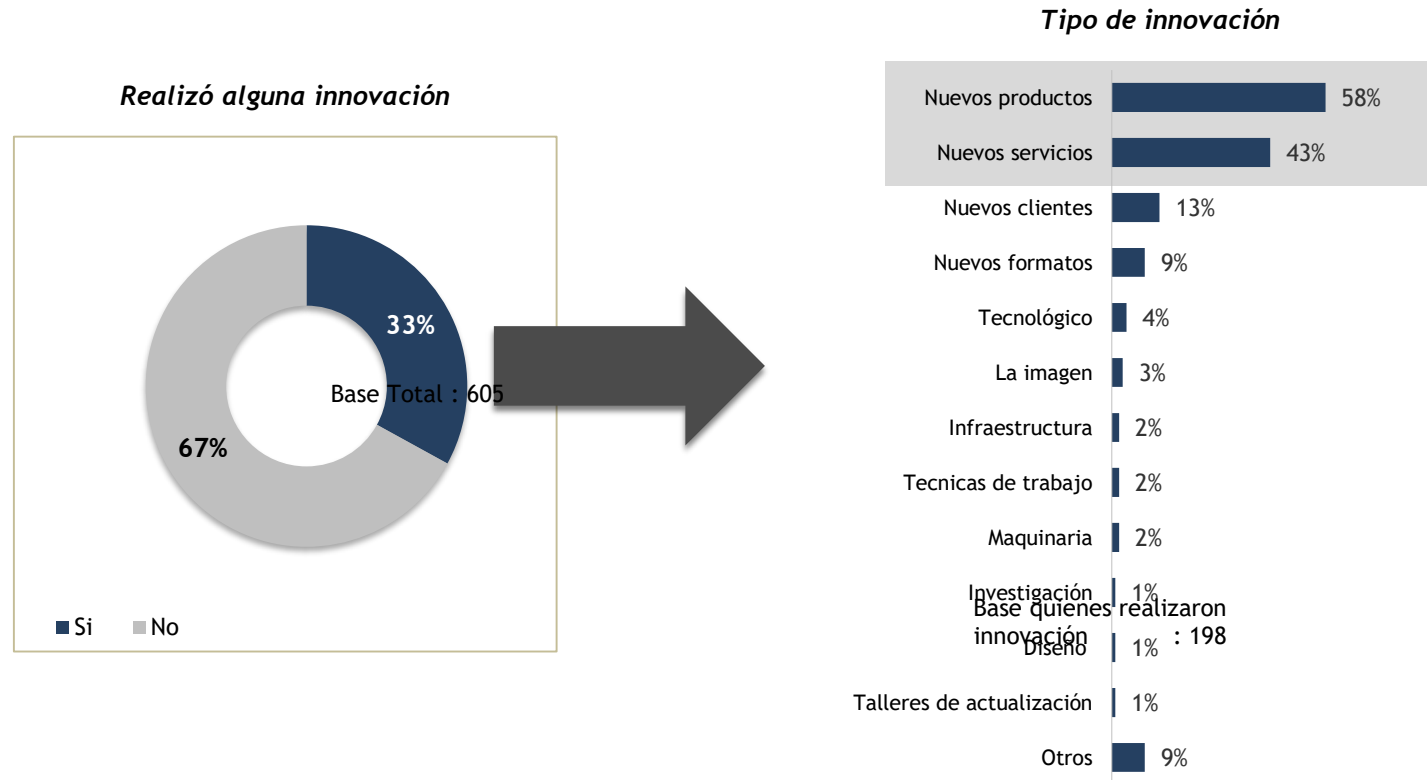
Realizó alguna innovación

33%

Base Total : 605

67%

Si  No

Tipo de innovación

Nuevos productos 58%

Nuevos servicios 43%

Nuevos clientes 13%

Nuevos formatos 9%

Tecnológico 4%

La imagen 3%

Infraestructura 2%

Tecnicas de trabajo 2%

Maquinaria 2%

Investigación 1%

Diseño 1%

Base quienes realizaron innovación : 198

Talleres de actualización 1%

Otros 9%